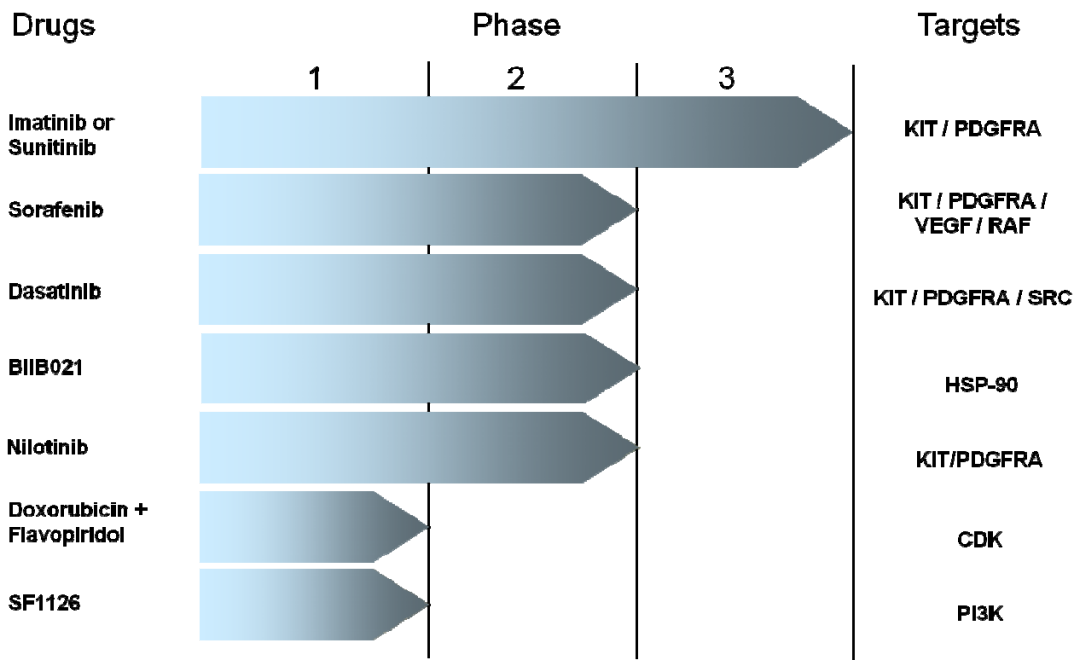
| Drugs | Phase | Targets |
|---|---|---|
| | 1 2 3 | |
| Imatinib or Sunitinib | | KIT / PDGFRA |
| Sorafenib | | KIT / PDGFRA / VEGF / RAF |
| Dasatinib | | KIT / PDGFRA / SRC |
| BIIB021 | | HSP-90 |
| Nilotinib | | KIT/PDGFRA |
| Doxorubicin + Flavopiridol | | CDK |
| SF1126 | | PI3K |